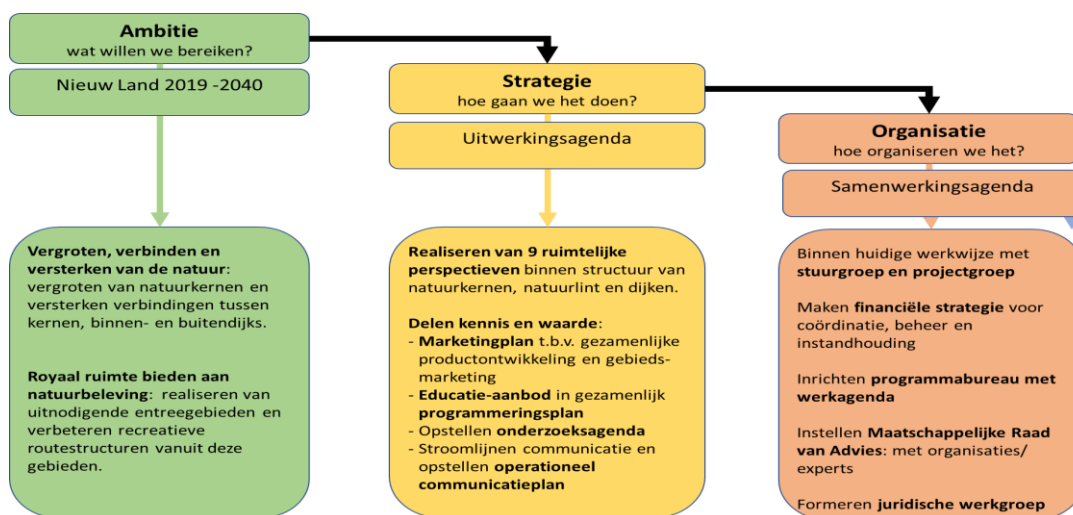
Ambitie
wat willen we bereiken?

Nieuw Land 2019 -2040

Vergroten, verbinden en versterken van de natuur: vergroten van natuurkernen en versterken verbindingen tussen kernen, binnen- en buitendijks.

Royaal ruimte bieden aan natuurbeleving: realiseren van uitnodigende entreegebieden en verbeteren recreatieve routestructuren vanuit deze gebieden.

Strategie
hoe gaan we het doen?

Uitwerkingsagenda

Realiseren van 9 ruimtelijke perspectieven binnen structuur van natuurkernen, natuurlint en dijken.

Delen kennis en waarde:
- Marketingplan t.b.v. gezamenlijke productontwikkeling en gebiedsmarketing
- Educatie-aanbod in gezamenlijk programmeringsplan
- Opstellen onderzoeksagenda
- Stroomlijnen communicatie en opstellen operationeel communicatieplan

Organisatie
hoe organiseren we het?

Samenwerkingsagenda

Binnen huidige werkwijze met stuurgroep en projectgroep

Maken financiële strategie voor coördinatie, beheer en instandhouding

Inrichten programmabureau met werkagenda

Instellen Maatschappelijke Raad van Advies: met organisaties/ experts

Formeren juridische werkgroep